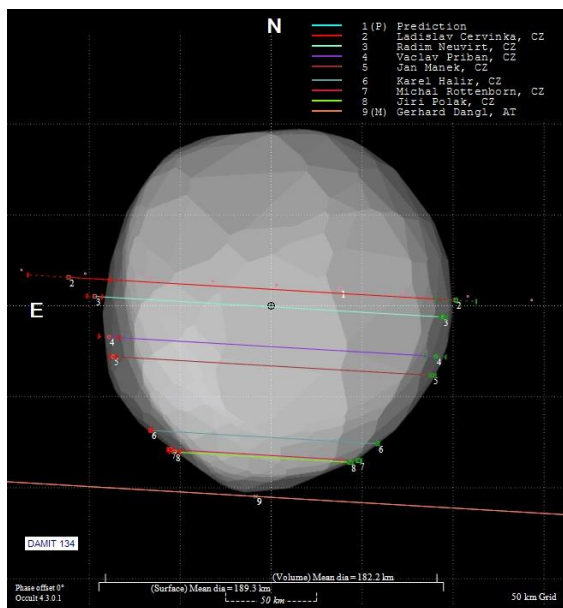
N

1(P) Prediction
2 Ladislav Cervinka, CZ
3 Radim Neuvirt, CZ
4 Vaclav Priban, CZ
5 Jan Manek, CZ
6 Karel Halir, CZ
7 Michal Rottenborn, CZ
8 Jiri Polak, CZ
9(M) Gerhard Dangl, AT

E

2
1
2
3
3
4
4
5
5
6
6
8
8
7
9

DAMIT 134

Phase offset 0°
Occult 4.3.0.1

(Volume) Mean dia = 182.2 km
(Surface) Mean dia = 189.3 km
50 km

50 km Grid